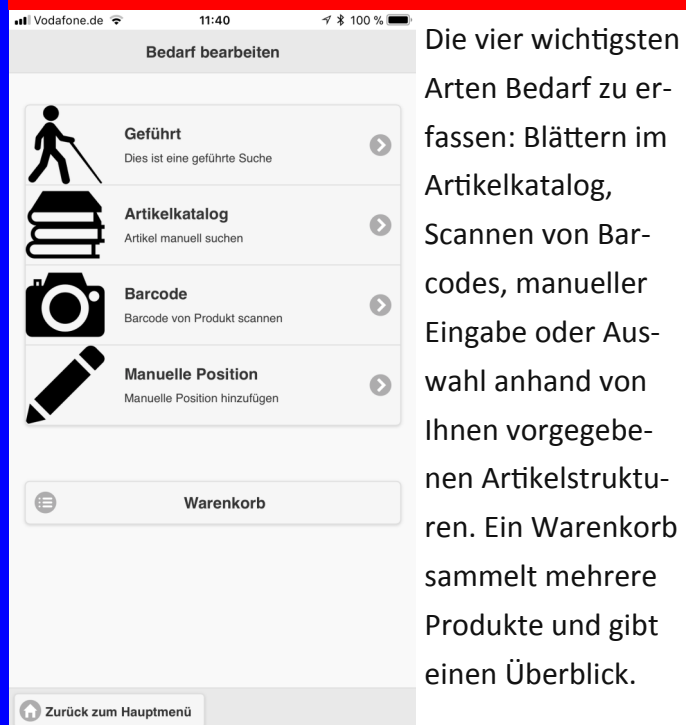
Vodafone.de 11:40 100 %

Bedarf bearbeiten

Geführt
Dies ist eine geführte Suche

Artikelkatalog
Artikel manuell suchen

Barcode
Barcode von Produkt scannen

Manuelle Position
Manuelle Position hinzufügen

Warenkorb

Zurück zum Hauptmenü

Die vier wichtigsten Arten Bedarf zu erfassen: Blättern im Artikelkatalog, Scannen von Barcodes, manueller Eingabe oder Auswahl anhand von Ihnen vorgegebenen Artikelstrukturen. Ein Warenkorb sammelt mehrere Produkte und gibt einen Überblick.